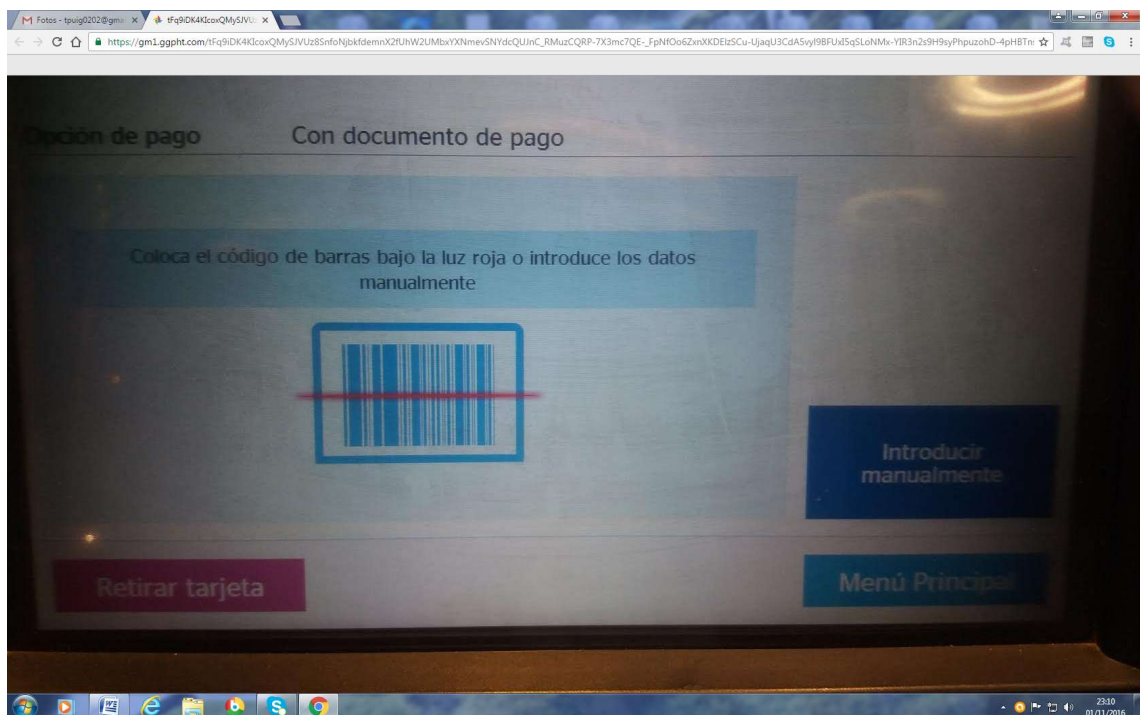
M Fotos - tpuig0202@gma ×
tFq9iDK4KIcoxQMySJVU ×

https://gm1.ggpht.com/tFq9iDK4KIcoxQMySJVUz8SnfoNjbkfdemnX2fUhW2UMbxYXNmevSNYdcQUJnC_RMuzCQRP-7X3mc7QE-_FpNfOo6ZxnXKDEIzSCu-UjaqU3CdA5vyI9BFUxI5qSLoNMx-YIR3n2s9H9syPhpuzohD-4pHBTn

Opción de pago
Con documento de pago

Coloca el código de barras bajo la luz roja o introduce los datos manualmente

Introducir manualmente

Retirar tarjeta

Menú Principal

23:10
01/11/2016